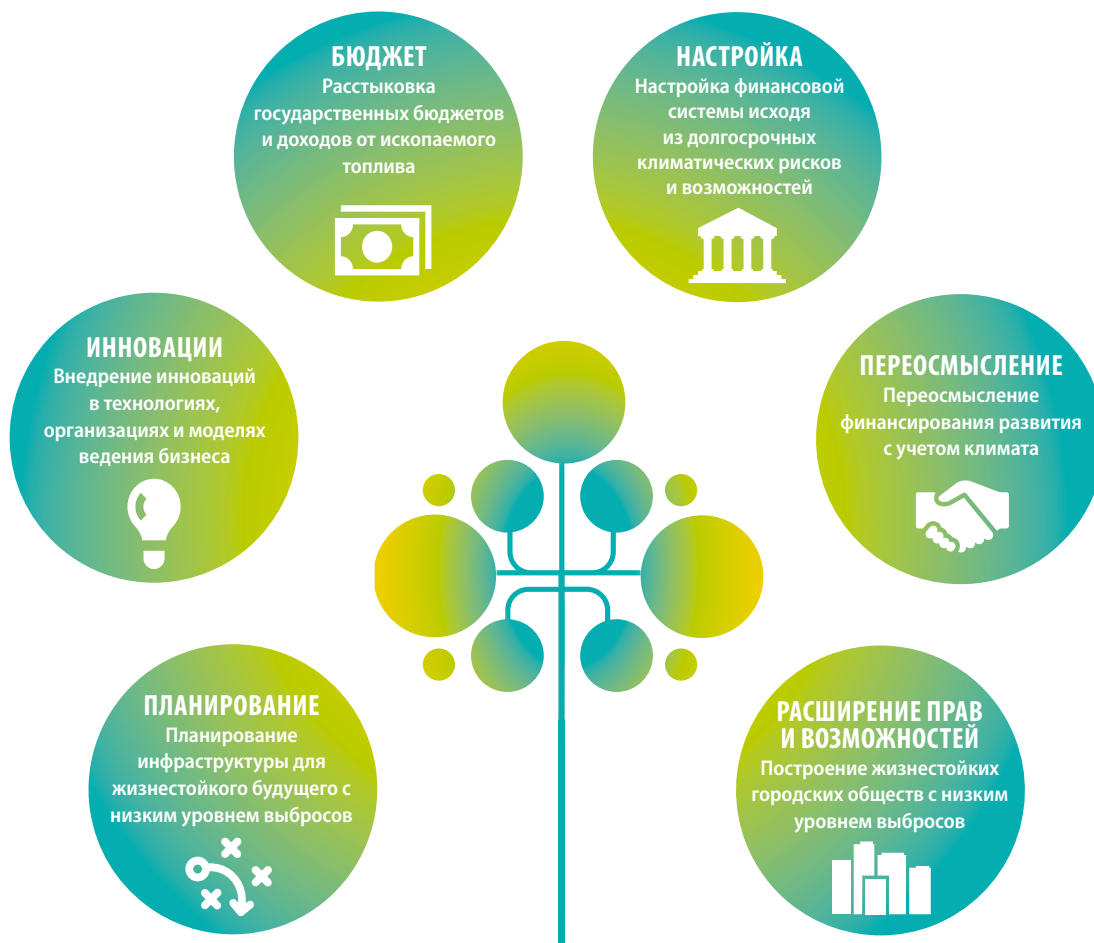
БЮДЖЕТ
Расстыковка государственных бюджетов и доходов от ископаемого топлива

НАСТРОЙКА
Настройка финансовой системы исходя из долгосрочных климатических рисков и возможностей

ИННОВАЦИИ
Внедрение инноваций в технологиях, организациях и моделях ведения бизнеса

ПЕРЕОСМЫСЛЕНИЕ
Переосмысление финансирования развития с учетом климата

ПЛАНИРОВАНИЕ
Планирование инфраструктуры для жизнестойкого будущего с низким уровнем выбросов

РАСШИРЕНИЕ ПРАВ И ВОЗМОЖНОСТЕЙ
Построение жизнестойких городских обществ с низким уровнем выбросов